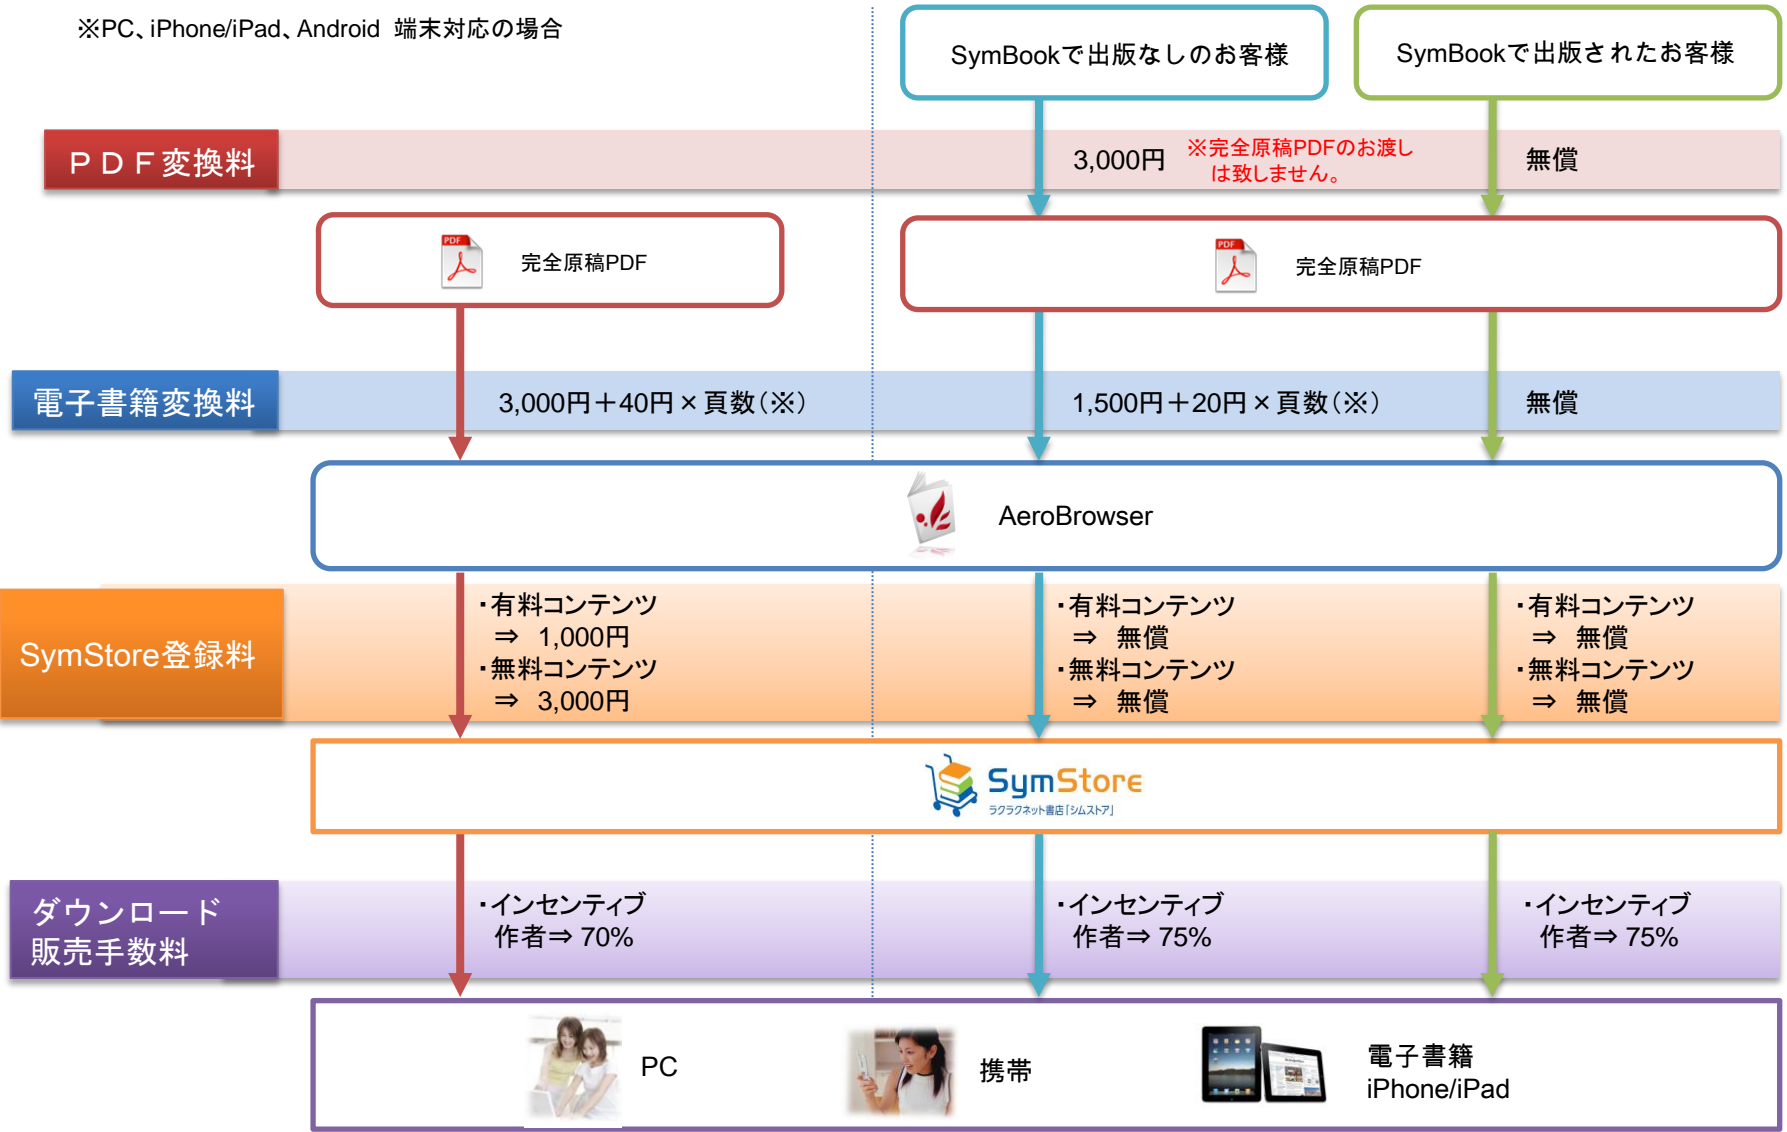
※PC、iPhone/iPad、Android 端末対応の場合

SymBookで出版なしのお客様

SymBookで出版されたお客様

ＰＤＦ変換料

3,000円 ※完全原稿PDFのお渡しは致しません。

無償

完全原稿PDF

完全原稿PDF

電子書籍変換料

3,000円＋40円×頁数（※）

1,500円＋20円×頁数（※）

無償

AeroBrowser

SymStore登録料

・有料コンテンツ ⇒ 1,000円
・無料コンテンツ ⇒ 3,000円

・有料コンテンツ ⇒ 無償
・無料コンテンツ ⇒ 無償

・有料コンテンツ ⇒ 無償
・無料コンテンツ ⇒ 無償

SymStore
ラクラクネット書店「シムストア」

ダウンロード販売手数料

・インセンティブ 作者⇒ 70%

・インセンティブ 作者⇒ 75%

・インセンティブ 作者⇒ 75%

PC

携帯

電子書籍
iPhone/iPad